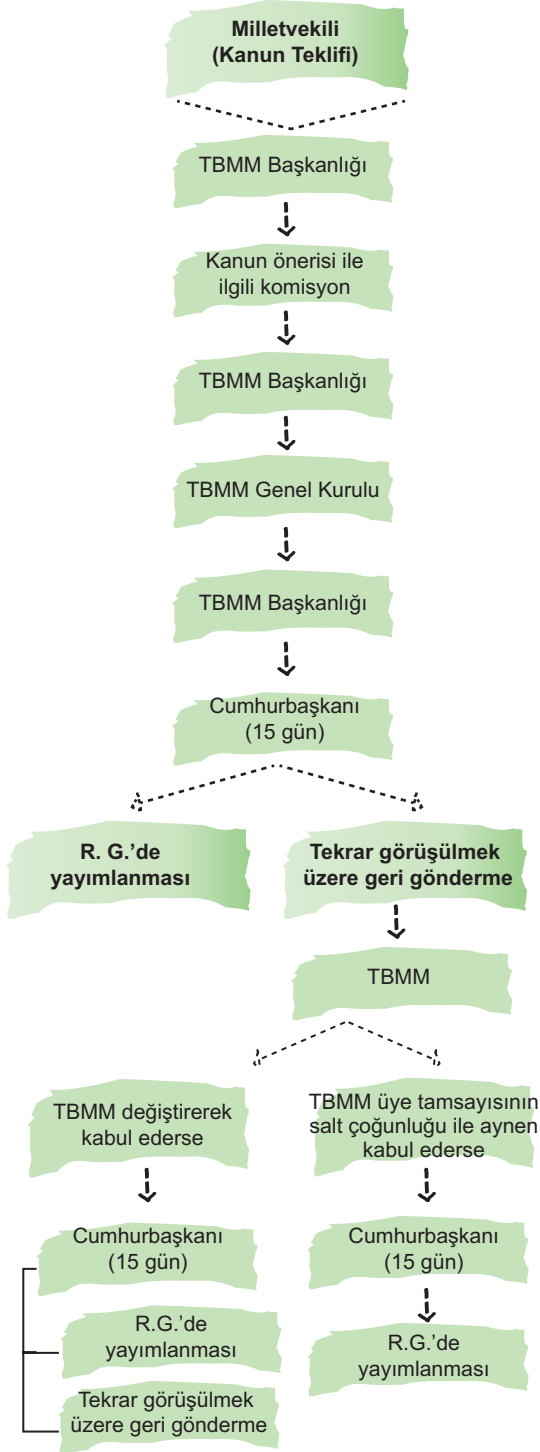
Milletvekili
(Kanun Teklifi)

TBMM Başkanlığı

Kanun önerisi ile ilgili komisyon

TBMM Başkanlığı

TBMM Genel Kurulu

TBMM Başkanlığı

Cumhurbaşkanı (15 gün)

R. G.'de yayımlanması

Tekrar görüşülmek üzere geri gönderme

TBMM

TBMM değiştirerek kabul ederse

Cumhurbaşkanı (15 gün)

R.G.'de yayımlanması

Tekrar görüşülmek üzere geri gönderme

TBMM üye tamsayısının salt çoğunluğu ile aynen kabul ederse

Cumhurbaşkanı (15 gün)

R.G.'de yayımlanması